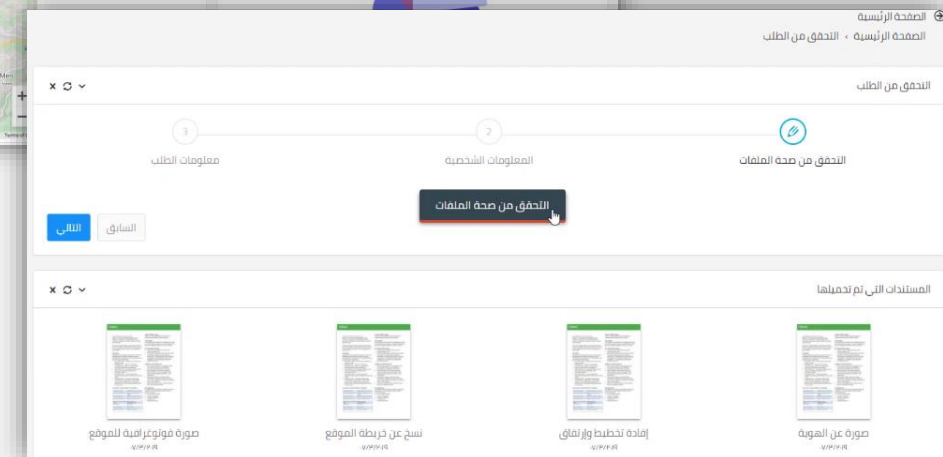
الصفحة الرئيسية
الصفحة الرئيسية › التحقق من الطلب

التحقق من الطلب

1 التحقق من صحة الملفات
2 المعلومات الشخصية
3 معلومات الطلب

التحقق من صحة الملفات

السابق
التالي

المستندات التي تم تحميلها

صورة عن الهوية
إفادة تخطيط وارتفاق
نسخ عن خريطة الموقع
صورة فوتوغرافية للموقع